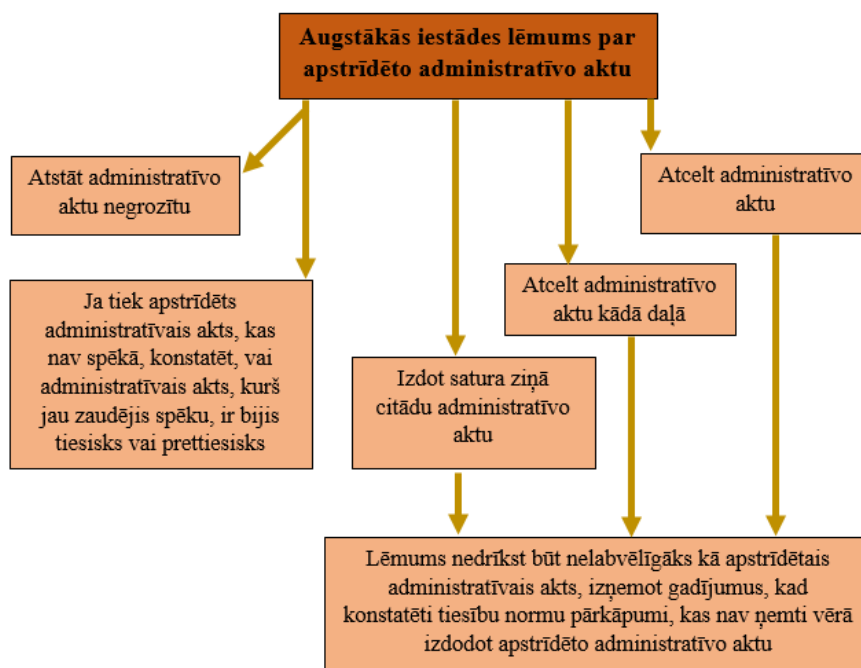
Augstākās iestādes lēmums par apstrīdēto administratīvo aktu

Atstāt administratīvo aktu negrozītu

Ja tiek apstrīdēts administratīvais akts, kas nav spēkā, konstatēt, vai administratīvais akts, kurš jau zaudējis spēku, ir bijis tiesisks vai prettiesisks

Izdot satura ziņā citādu administratīvo aktu

Atcelt administratīvo aktu kādā daļā

Atcelt administratīvo aktu

Lēmums nedrīkst būt nelabvēlīgāks kā apstrīdētais administratīvais akts, izņemot gadījumus, kad konstatēti tiesību normu pārkāpumi, kas nav ņemti vērā izdodot apstrīdēto administratīvo aktu